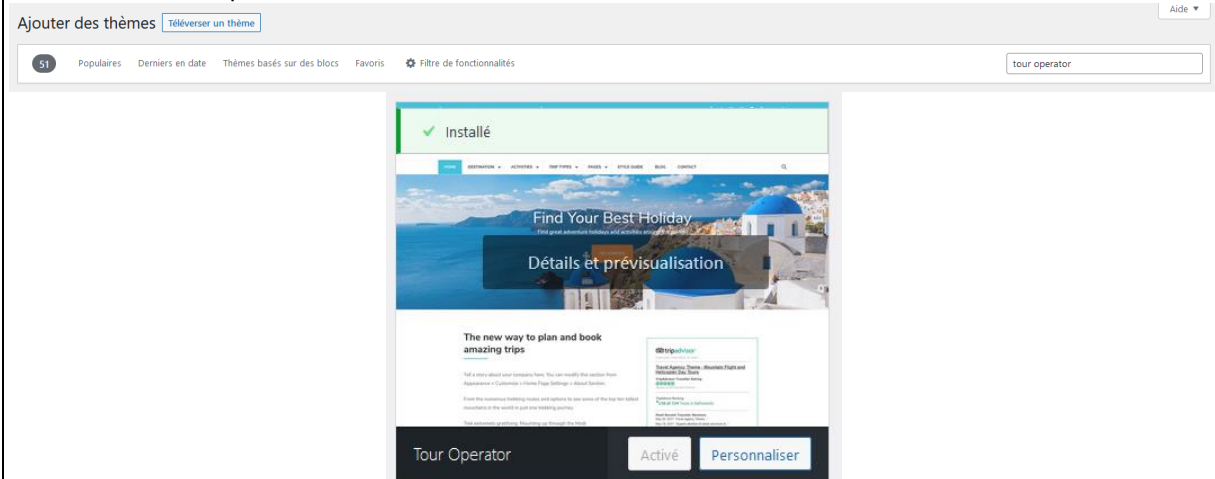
Ajouter des thèmes Téléverser un thème

Aide ▼

51 Populaires Derniers en date Thèmes basés sur des blocs Favoris Filtre de fonctionnalités

tour operator

✓ Installé

HOME DESTINATION ACTIVITIES TRIP TYPES PAGES STYLE GUIDE BLOG CONTACT

Find Your Best Holiday

Find great adventure holidays and activities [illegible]

Détails et prévisualisation

The new way to plan and book amazing trips

tripadvisor

Travel Agency Theme - Mountain Flight and Helicopter Day Tours

Tour Operator

Activé

Personnaliser